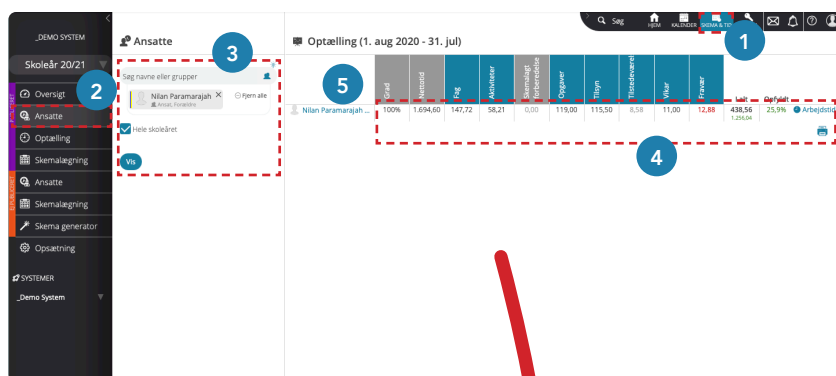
_DEMO SYSTEM

Skoleår 20/21

2

Oversigt

Ansatte

Optælling

Skemalægning

Ansatte

Skemalægning

Skema generator

Opsætning

SYSTEMER

_Demo System

Ansatte

3

Søg navne eller grupper

Nilan Paramarajah
Ansat, Forældre

Fjern alle

Hele skoleåret

Vis

Optælling (1. aug 2020 - 31. jul)

Søg

HJEM

KALENDER

SKEMA & TID

1

5

| | Grad | Nettotid | Fag | Aktiviteter | Skemalagt forberedelse | Opgaver | Tilsyn | Tilstedeværelse | Vikar | Fravær | I alt | Opfyldt |
|---|---|---|---|---|---|---|---|---|---|---|---|---|
| Nilan Paramarajah ... | 100% | 1.694,60 | 147,72 | 58,21 | 0,00 | 119,00 | 115,50 | 8,58 | 11,00 | 12,88 | 438,56 1.256,04 | 25,9% Arbejdstid |

4